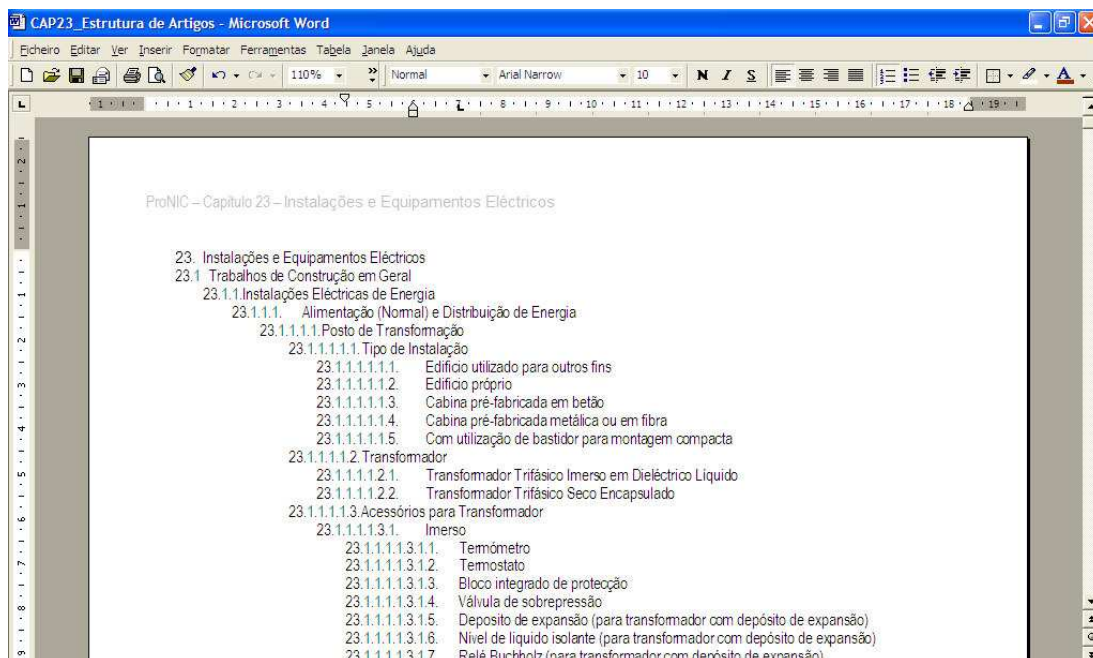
CAP23_Estrutura de Artigos - Microsoft Word

Ficheiro Editar Ver Inserir Formatar Ferramentas Tabela Janela Ajuda

110% Normal Arial Narrow 10 N I S

ProNIC – Capitulo 23 – Instalações e Equipamentos Eléctricos

23. Instalações e Equipamentos Eléctricos
23.1 Trabalhos de Construção em Geral
23.1.1. Instalações Eléctricas de Energia
23.1.1.1. Alimentação (Normal) e Distribuição de Energia
23.1.1.1.1. Posto de Transformação
23.1.1.1.1.1. Tipo de Instalação
23.1.1.1.1.1.1. Edificio utilizado para outros fins
23.1.1.1.1.1.2. Edificio próprio
23.1.1.1.1.1.3. Cabina pré-fabricada em betão
23.1.1.1.1.1.4. Cabina pré-fabricada metálica ou em fibra
23.1.1.1.1.1.5. Com utilização de bastidor para montagem compacta
23.1.1.1.1.2. Transformador
23.1.1.1.1.2.1. Transformador Trifásico Imerso em Dieléctrico Líquido
23.1.1.1.1.2.2. Transformador Trifásico Seco Encapsulado
23.1.1.1.1.3. Acessórios para Transformador
23.1.1.1.1.3.1. Imerso
23.1.1.1.1.3.1.1. Termómetro
23.1.1.1.1.3.1.2. Termostato
23.1.1.1.1.3.1.3. Bloco integrado de protecção
23.1.1.1.1.3.1.4. Válvula de sobrepressão
23.1.1.1.1.3.1.5. Deposito de expansão (para transformador com depósito de expansão)
23.1.1.1.1.3.1.6. Nivel de liquido isolante (para transformador com depósito de expansão)
23.1.1.1.1.3.1.7. Relé Buchholz (para transformador com depósito de expansão)